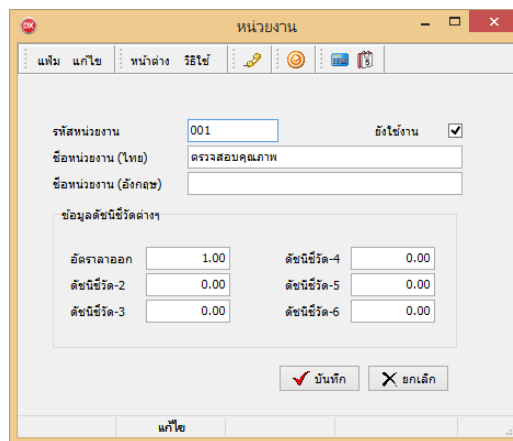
หน่วยงาน

แฟ้ม แก้ไข หน้าต่าง วิธีใช้

รหัสหน่วยงาน 001
ยังใช้งาน
ชื่อหน่วยงาน (ไทย) ตรวจสอบคุณภาพ
ชื่อหน่วยงาน (อังกฤษ)

ข้อมูลดัชนีชี้วัดต่างๆ

อัตราลาออก 1.00
ดัชนีชี้วัด-2 0.00
ดัชนีชี้วัด-3 0.00
ดัชนีชี้วัด-4 0.00
ดัชนีชี้วัด-5 0.00
ดัชนีชี้วัด-6 0.00

บันทึก ยกเลิก

แก้ไข